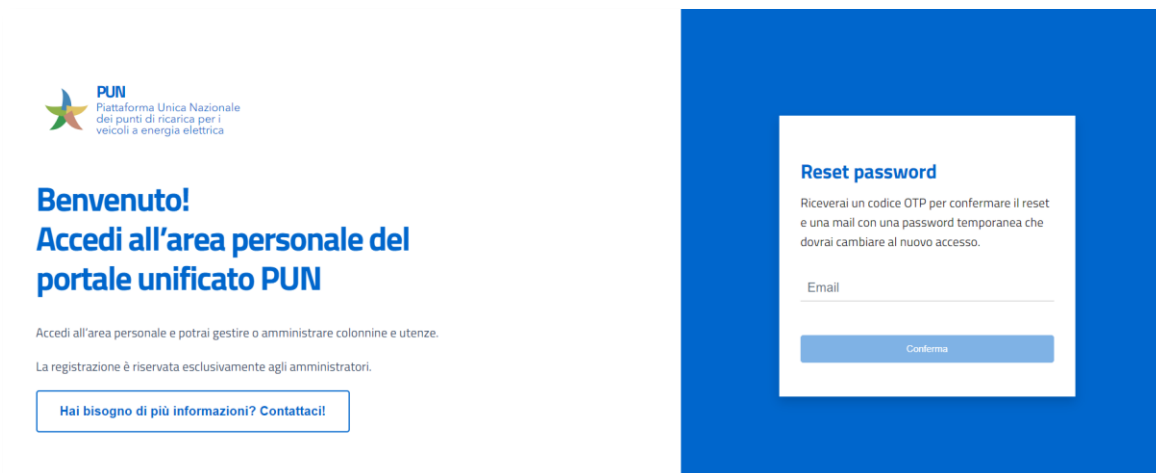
PUN
Piattaforma Unica Nazionale dei punti di ricarica per i veicoli a energia elettrica

Benvenuto!
Accedi all’area personale del portale unificato PUN

Accedi all’area personale e potrai gestire o amministrare colonnine e utenze.

La registrazione è riservata esclusivamente agli amministratori.

Hai bisogno di più informazioni? Contattaci!

Reset password

Riceverai un codice OTP per confermare il reset e una mail con una password temporanea che dovrai cambiare al nuovo accesso.

Email

Conferma